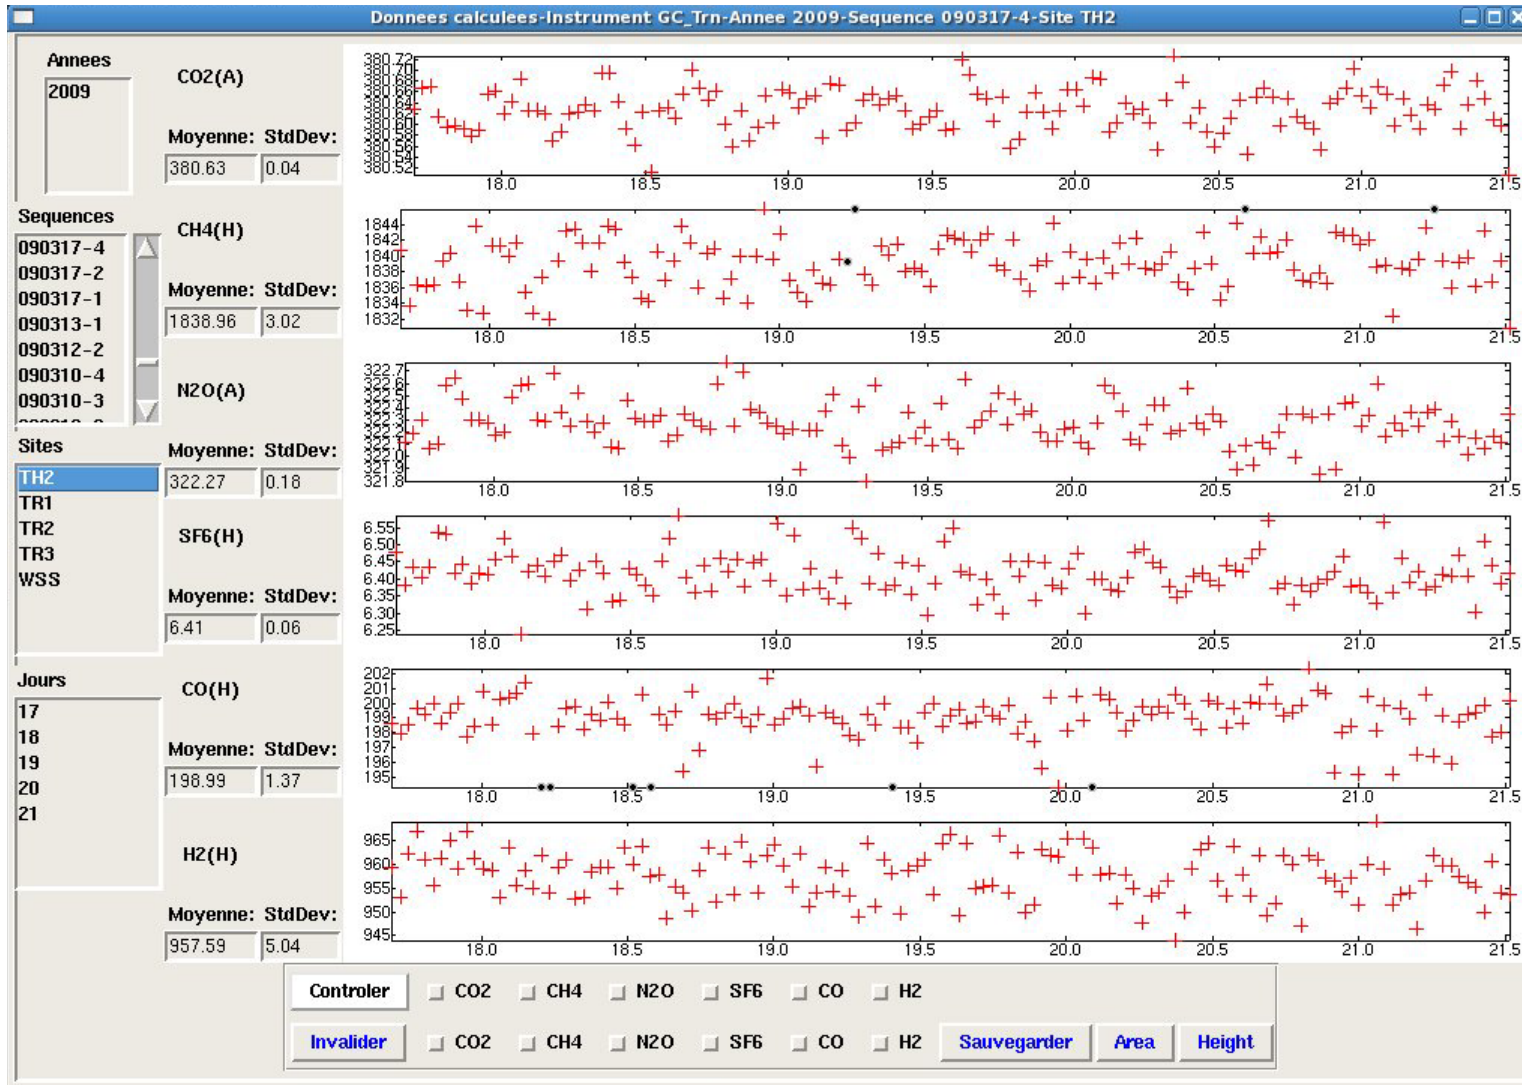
Donnees calculees-Instrument GC_Trn-Annee 2009-Sequence 090317-4-Site TH2

Annees
2009

Sequences
090317-4
090317-2
090317-1
090313-1
090312-2
090310-4
090310-3

Sites
TH2
TR1
TR2
TR3
WSS

Jours
17
18
19
20
21

CO2(A)
Moyenne: StdDev:
380.63 0.04

CH4(H)
Moyenne: StdDev:
1838.96 3.02

N2O(A)
Moyenne: StdDev:
322.27 0.18

SF6(H)
Moyenne: StdDev:
6.41 0.06

CO(H)
Moyenne: StdDev:
198.99 1.37

H2(H)
Moyenne: StdDev:
957.59 5.04

380.72 380.70 380.68 380.66 380.64 380.62 380.60 380.58 380.56 380.54 380.52
18.0 18.5 19.0 19.5 20.0 20.5 21.0 21.5

1844 1842 1840 1838 1836 1834 1832
18.0 18.5 19.0 19.5 20.0 20.5 21.0 21.5

322.7 322.6 322.5 322.4 322.3 322.2 322.1 322.0 321.9 321.8
18.0 18.5 19.0 19.5 20.0 20.5 21.0 21.5

6.55 6.50 6.45 6.40 6.35 6.30 6.25
18.0 18.5 19.0 19.5 20.0 20.5 21.0 21.5

202 201 200 199 198 197 196 195
18.0 18.5 19.0 19.5 20.0 20.5 21.0 21.5

965 960 955 950 945
18.0 18.5 19.0 19.5 20.0 20.5 21.0 21.5

Controler CO2 CH4 N2O SF6 CO H2
Invalider CO2 CH4 N2O SF6 CO H2 Sauvegarder Area Height